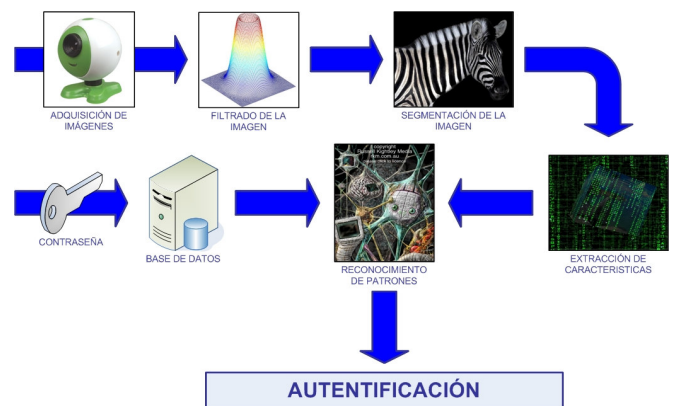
ADQUISICIÓN DE IMÁGENES

FILTRADO DE LA IMAGEN

SEGMENTACIÓN DE LA IMAGEN

CONTRASEÑA

BASE DE DATOS

Copyright Russell Kightley Media rkm.com.au

RECONOCIMIENTO DE PATRONES

EXTRACCIÓN DE CARACTERISTICAS

AUTENTIFICACIÓN